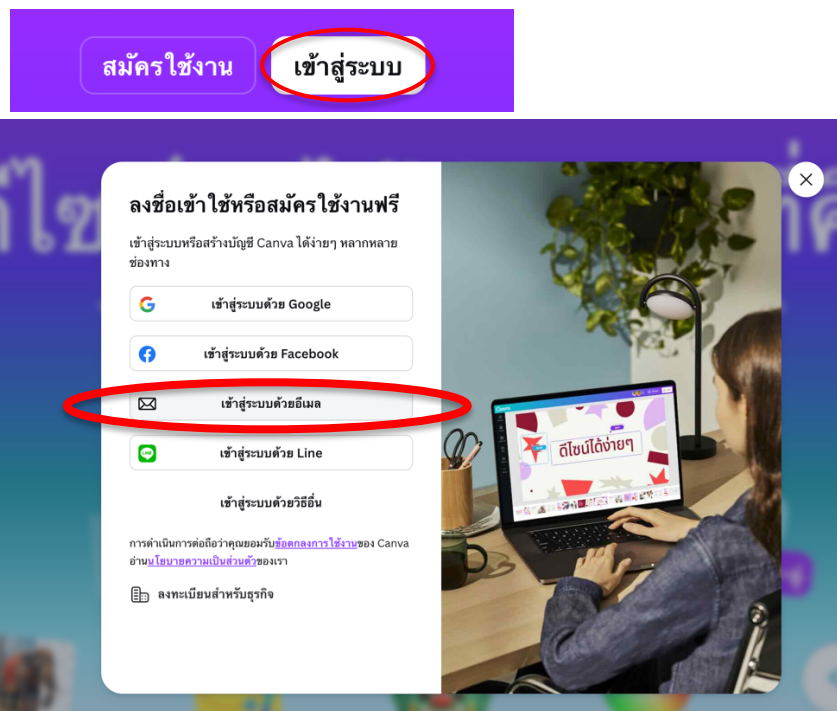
สมัครใช้งาน เข้าสู่ระบบ

ลงชื่อเข้าใช้หรือสมัครใช้งานฟรี

เข้าสู่ระบบหรือสร้างบัญชี Canva ได้ง่ายๆ หลากหลายช่องทาง

เข้าสู่ระบบด้วย Google

เข้าสู่ระบบด้วย Facebook

เข้าสู่ระบบด้วยอีเมล

เข้าสู่ระบบด้วย Line

เข้าสู่ระบบด้วยวิธีอื่น

การดำเนินการต่อถือว่าคุณยอมรับข้อตกลงการใช้งานของ Canva อ่านนโยบายความเป็นส่วนตัวของเรา

ลงทะเบียนสำหรับธุรกิจ

ดีไซน์ได้ง่ายๆ